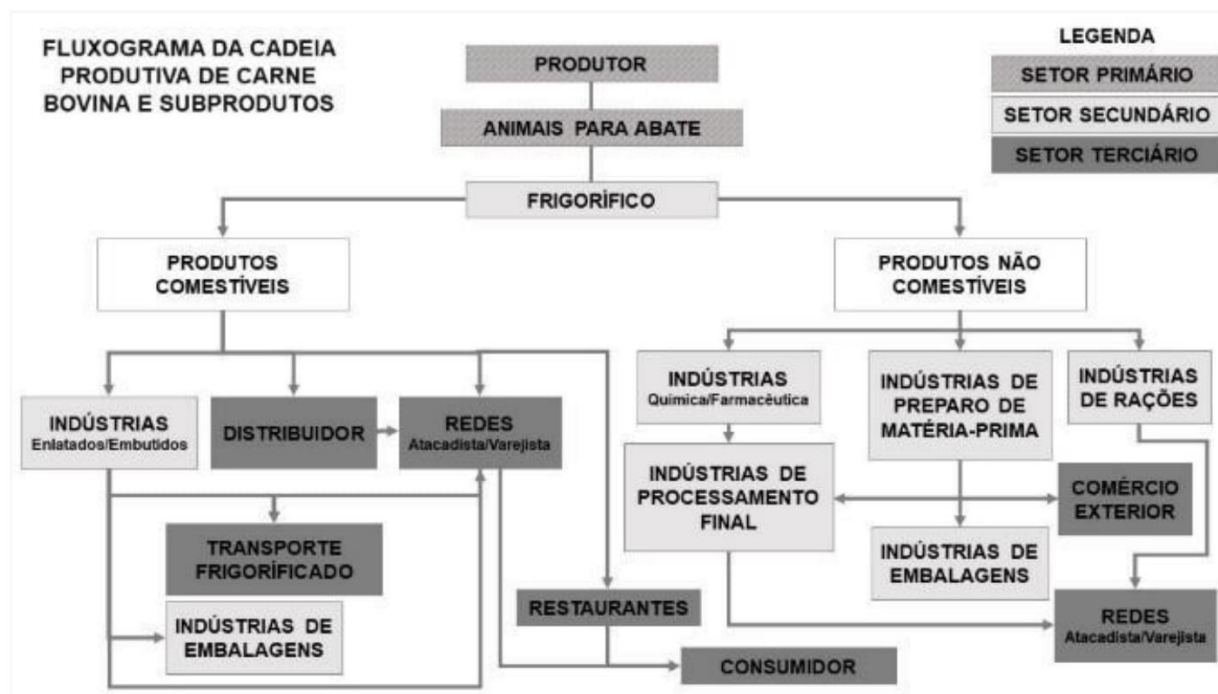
FLUXOGRAMA DA CADEIA PRODUTIVA DE CARNE BOVINA E SUBPRODUTOS

LEGENDA
SETOR PRIMÁRIO
SETOR SECUNDÁRIO
SETOR TERCIÁRIO

PRODUTOR

ANIMAIS PARA ABATE

FRIGORÍFICO

PRODUTOS COMESTÍVEIS

PRODUTOS NÃO COMESTÍVEIS

INDÚSTRIAS
Enlatados/Embutidos

DISTRIBUIDOR

REDES
Atacadista/Varejista

INDÚSTRIAS
Quimica/Farmacêutica

INDÚSTRIAS DE PREPARO DE MATÉRIA-PRIMA

INDÚSTRIAS DE RAÇÕES

INDÚSTRIAS DE PROCESSAMENTO FINAL

COMÉRCIO EXTERIOR

TRANSPORTE FRIGORIFICADO

INDÚSTRIAS DE EMBALAGENS

INDÚSTRIAS DE EMBALAGENS

RESTAURANTES

CONSUMIDOR

REDES
Atacadista/Varejista